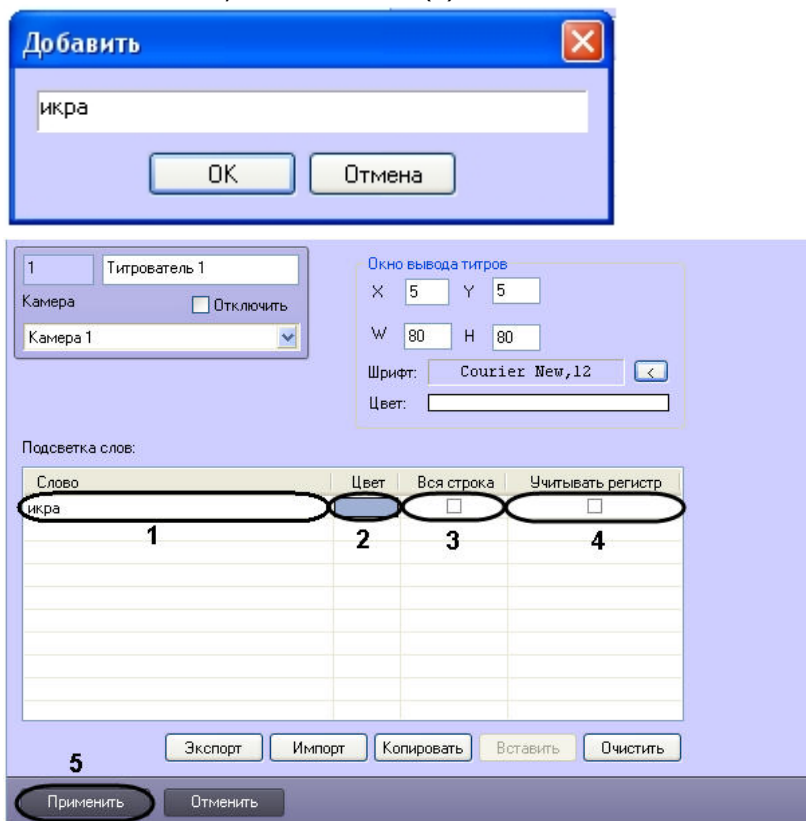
Добавить

икра

OK Отмена

1 Титрователь 1
Камера
Отключить
Камера 1

Окно вывода титров
X 5 Y 5
W 80 H 80
Шрифт: Courier New,12 <
Цвет:

Подсветка слов:

| Слово | Цвет | Вся строка | Учитывать регистр |
|---|---|---|---|
| икра | | ☐ | ☐ |

1 2 3 4

Экспорт Импорт Копировать Вставить Очистить

5

Применить Отменить